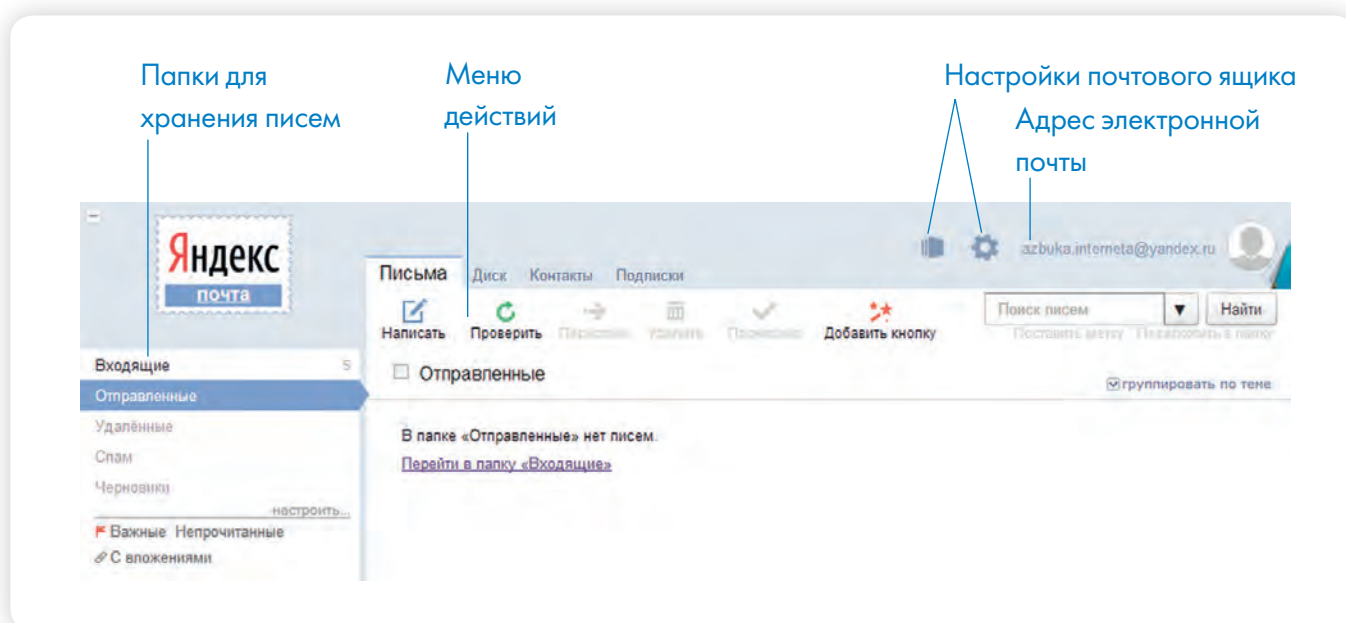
Папки для хранения писем

Меню действий

Настройки почтового ящика

Адрес электронной почты

Яндекс
почта

azbuka.interneta@yandex.ru

Письма Диск Контакты Подписки

Написать Проверить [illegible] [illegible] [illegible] Добавить кнопку

Поиск писем ▼ Найти

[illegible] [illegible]

Входящие 5
Отправленные
Удалённые
Спам
Черновики
настроить...
Важные Непрочитанные
С вложениями

Отправленные

группировать по теме

В папке «Отправленные» нет писем.
Перейти в папку «Входящие»